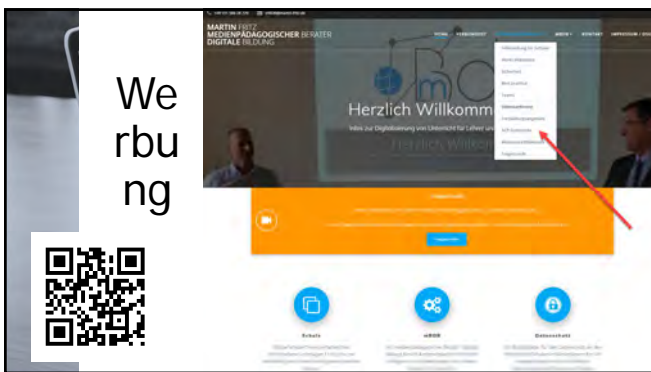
We
rbu
ng

MARTIN FRITZ
MEDIENPÄDAGOGISCHER BERATER
DIGITALE BILDUNG

HOME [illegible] KONTAKT IMPRESSUM

Herzlich Willkomm

Ideen zur Digitalisierung von Unterricht für Lehrer und

Herzlich Willkom

Schule

mBOR

Datenschutz